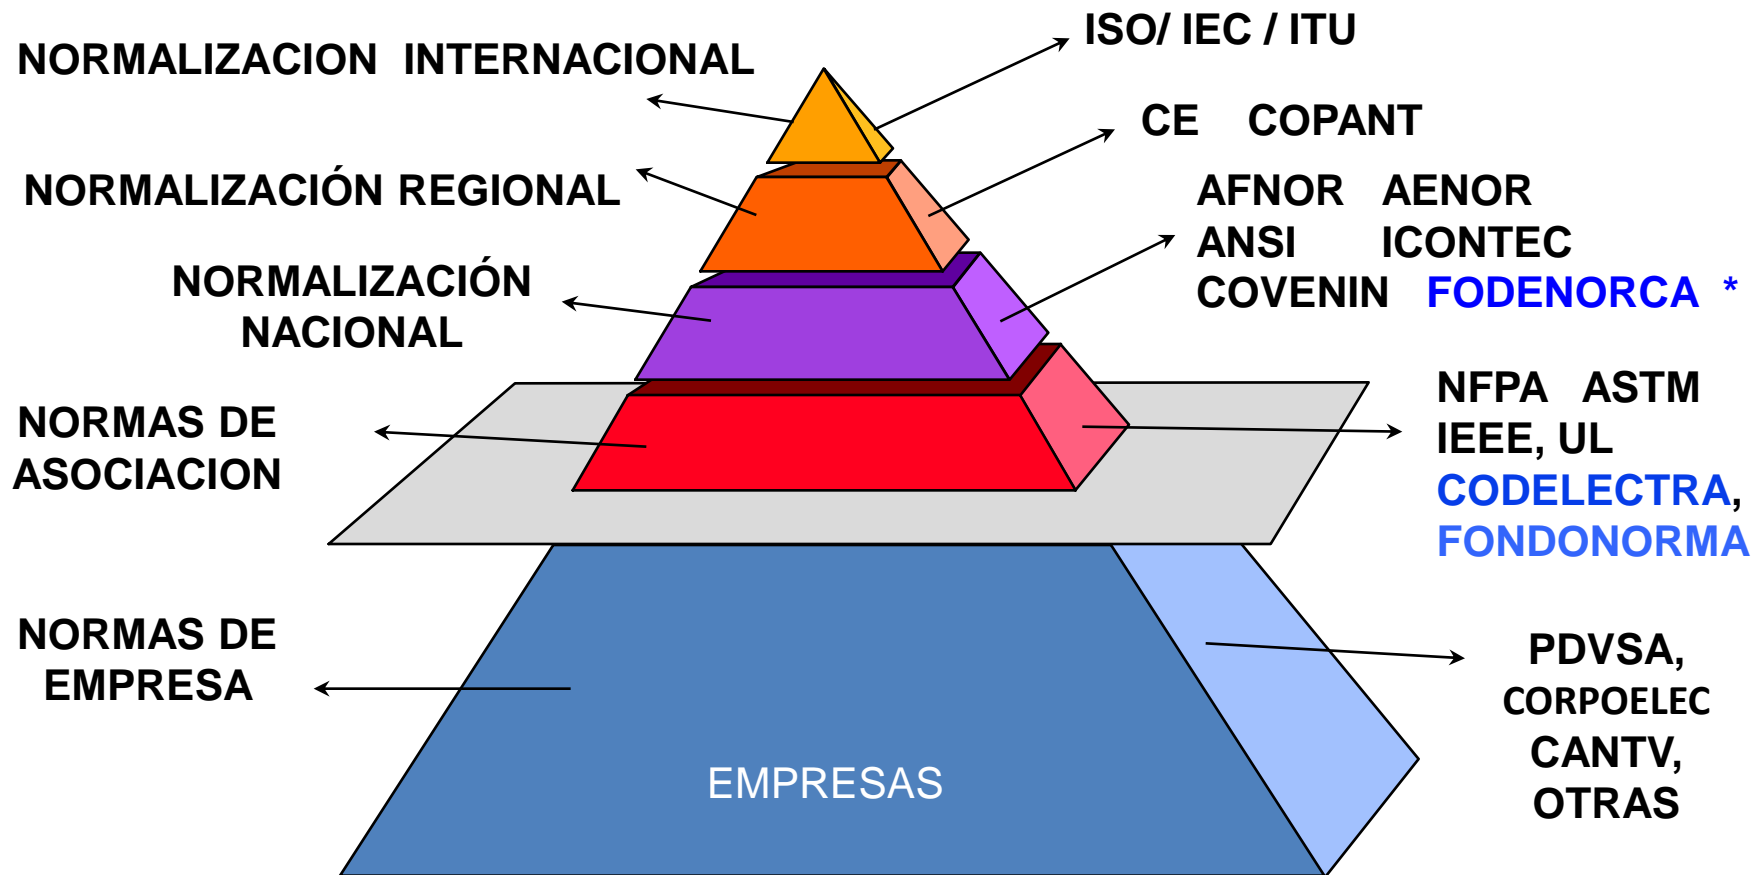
NORMALIZACION INTERNACIONAL

ISO/ IEC / ITU

NORMALIZACIÓN REGIONAL

CE COPANT

NORMALIZACIÓN NACIONAL

AFNOR AENOR
ANSI ICONTEC
COVENIN FODENORCA *

NORMAS DE ASOCIACION

NFPA ASTM
IEEE, UL
CODELECTRA,
FONDONORMA

NORMAS DE EMPRESA

EMPRESAS

PDVSA,
CORPOELEC
CANTV,
OTRAS